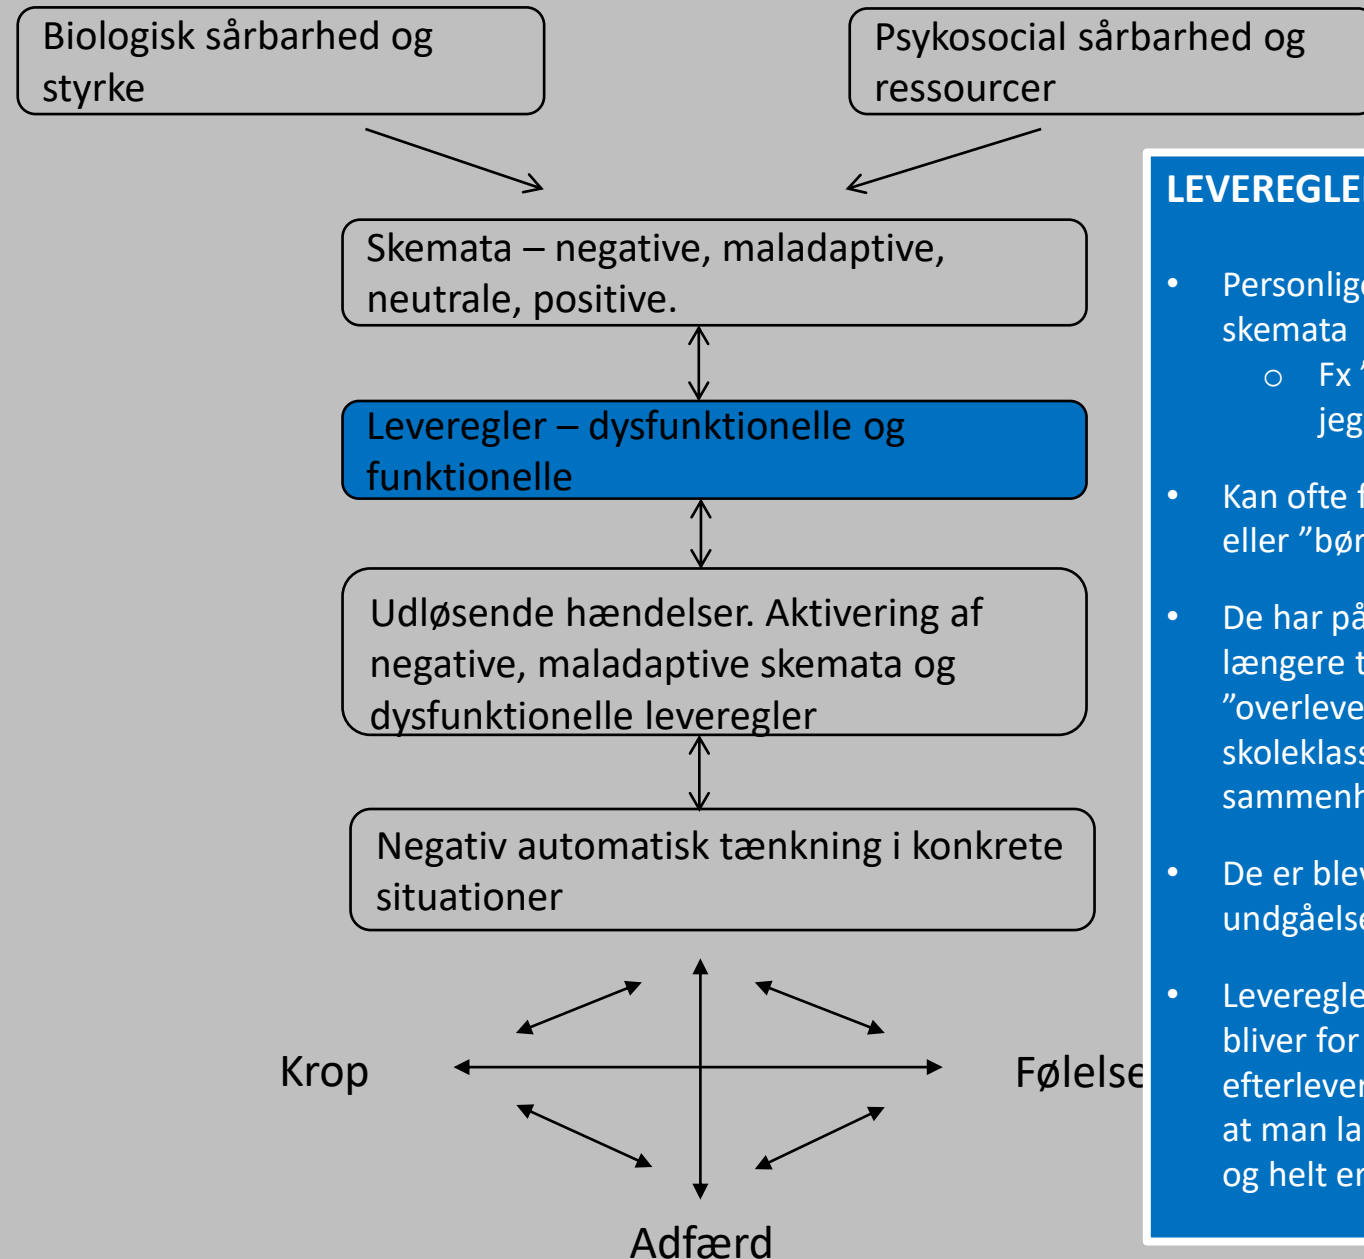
Biologisk sårbarhed og styrke

Psykosocial sårbarhed og ressourcer

Skemata – negative, maladaptive, neutrale, positive.

Leveregler – dysfunktionelle og funktionelle

Udløsende hændelser. Aktivering af negative, maladaptive skemata og dysfunktionelle leveregler

Negativ automatisk tænkning i konkrete situationer

Krop

Følelse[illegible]

Adfærd

LEVEREGLE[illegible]

• Personlig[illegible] skemata
  ○ Fx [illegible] jeg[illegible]

• Kan ofte f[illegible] eller "bør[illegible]

• De har på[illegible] længere t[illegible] "overleve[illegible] skoleklass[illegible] sammenh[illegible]

• De er blev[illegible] undgåelse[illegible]

• Leveregle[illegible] bliver for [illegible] efterlever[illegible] at man la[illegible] og helt er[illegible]